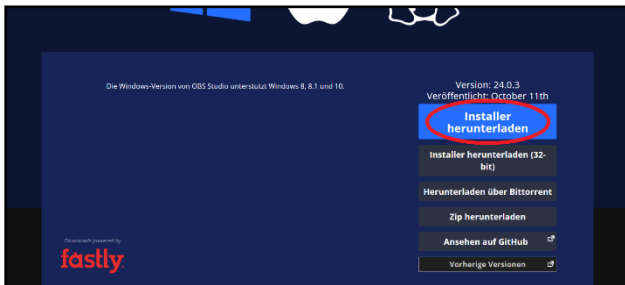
Die Windows-Version von OBS Studio unterstützt Windows 8, 8.1 und 10.

Version: 24.0.3
Veröffentlicht: October 11th

Installer herunterladen

Installer herunterladen (32-bit)

Herunterladen über Bittorrent

Zip herunterladen

Ansehen auf GitHub

Vorherige Versionen

Downloads powered by

fastly